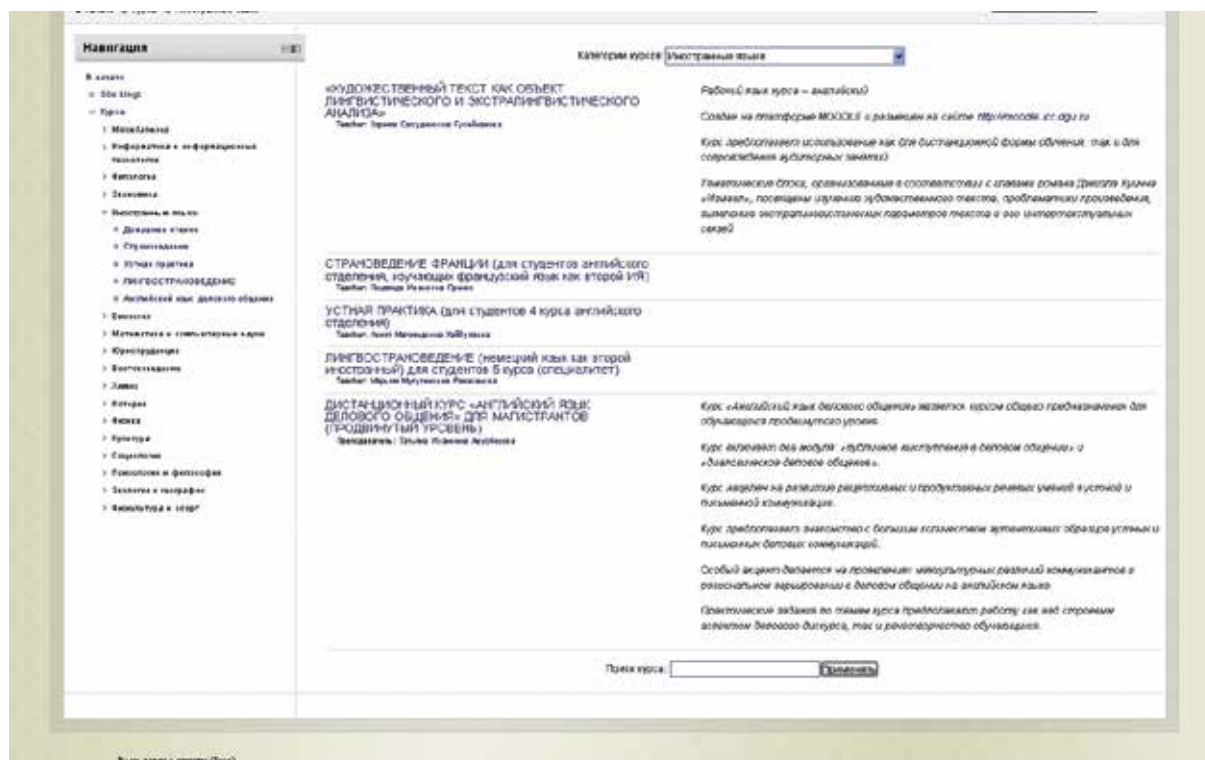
Навигация

В начало
Site blogs
Курсы
Менеджмент
Информатика и информационные технологии
Филология
Экономика
Иностранные языки
Домашнее чтение
Страноведение
Устная практика
ЛИНГВОСТРАНОВЕДЕНИЕ
Английский язык делового общения
Биология
Математика и компьютерные науки
Юриспруденция
Востоковедение
Химия
История
Физика
Культура
Социология
Психология и философия
Экология и география
Физкультура и спорт

Категории курсов: Иностранные языки

«ХУДОЖЕСТВЕННЫЙ ТЕКСТ КАК ОБЪЕКТ ЛИНГВИСТИЧЕСКОГО И ЭКСТРАЛИНГВИСТИЧЕСКОГО АНАЛИЗА»
Teacher: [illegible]

Рабочий язык курса – английский

Создан на платформе MOODLE с размещен на сайте http://moodle.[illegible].ru

Курс предполагает использование как для дистанционной формы обучения, так и для сопровождения аудиторных занятий

Тематические блоки, организованные в соответствии с главами романа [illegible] «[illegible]», посвящены изучению художественного текста, проблематики произведения, выявлению экстралингвистических параметров текста и его интертекстуальных связей

СТРАНОВЕДЕНИЕ ФРАНЦИИ (для студентов английского отделения, изучающих французский язык как второй ИЯ)
Teacher: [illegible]

УСТНАЯ ПРАКТИКА (для студентов 4 курса английского отделения)
Teacher: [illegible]

ЛИНГВОСТРАНОВЕДЕНИЕ (немецкий язык как второй иностранный) для студентов 5 курса (специалитет)
Teacher: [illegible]

ДИСТАНЦИОННЫЙ КУРС «АНГЛИЙСКИЙ ЯЗЫК ДЕЛОВОГО ОБЩЕНИЯ» ДЛЯ МАГИСТРАНТОВ (ПРОДВИНУТЫЙ УРОВЕНЬ)
Преподаватель: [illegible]

Курс «Английский язык делового общения» является курсом общего предназначения для обучающихся продвинутого уровня.

Курс включает два модуля: «Публичное выступление в деловом общении» и «Диалогическое деловое общение».

Курс нацелен на развитие рецептивных и продуктивных речевых умений в устной и письменной коммуникации.

Курс предполагает знакомство с большим количеством аутентичных образцов устных и письменных деловых коммуникаций.

Особый акцент делается на проявлении межкультурных различий коммуникантов в рациональном варьировании в деловом общении на английском языке.

Практические задания по темам курса предполагают работу как над строевым аспектом делового дискурса, так и речетворчество обучающихся.

Поиск курса: Применить

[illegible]